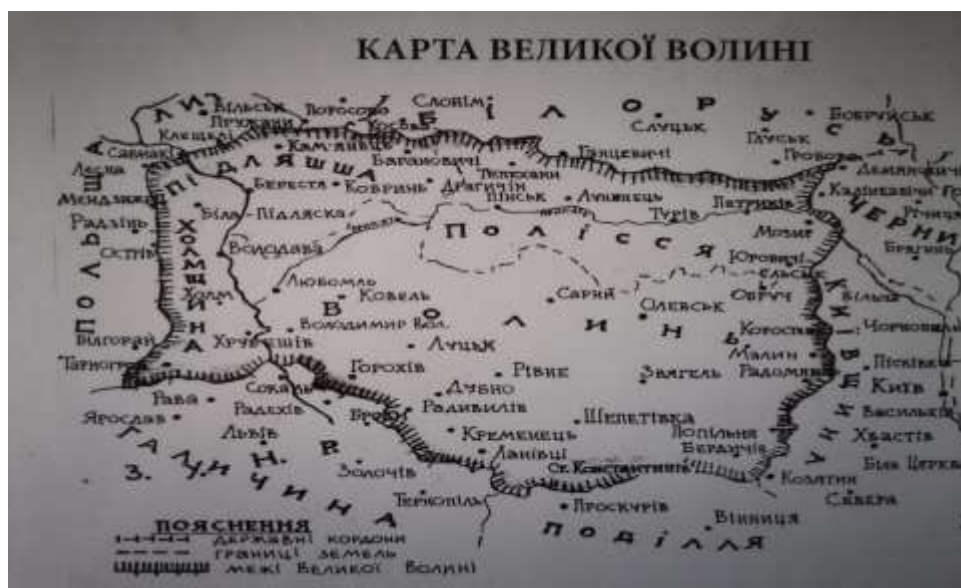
КАРТА ВЕЛИКОЇ ВОЛИНІ

ЛИТ
Більськ
Пружани
Клещелі
Слонім
Косів
Кам'янець
Б І Л О Р У С Ь
Слуцьк
Глуськ
Бобруйськ
Бранцевичі
Баранович
Телехани
Пінськ
Лунинець
Провова
Дерманичі
Ланна
Сарнаки
Мендзиржець
ПІДЛЯШША
Берестя
Кобринь
Драгичин
Калинкавичі
Радзинь
Біла-Підляска
Туров
Лятичів
Мозир
Острів
ХОЛМЩИНА
Володава
П О Л І С С Я
ЧЕРНИГ
Брагин
ПОЛЬЩА
Холм
Любомль
Ковель
В О Л И Н Ь
Юровичі
Ельськ
Сарни
Олевськ
Овруч
Вілгорай
Грубешів
Володимир Вол.
Луцьк
Коростень
Чорнобиль
Тарноград
Горохів
Рівне
Звягель
Малин
Радомишль
Пісківка
Рава
Дубно
КИЇВЩИНА
Київ
Сокаль
Радивилів
Васильків
Ярослав
Радехів
Броди
Шепетівка
Хвастів
Львів
Кременець
Полонне
Бердичів
Біла Церква
З. ГАЛИЧИНА
Ланівці
Ст. Константинів
Золочів
Козятин
Сквира
Тернопіль
Проскурів
Вінниця
ПОДІЛЛЯ
ПОЯСНЕННЯ
державні кордони
границі земель
межі Великої Волині